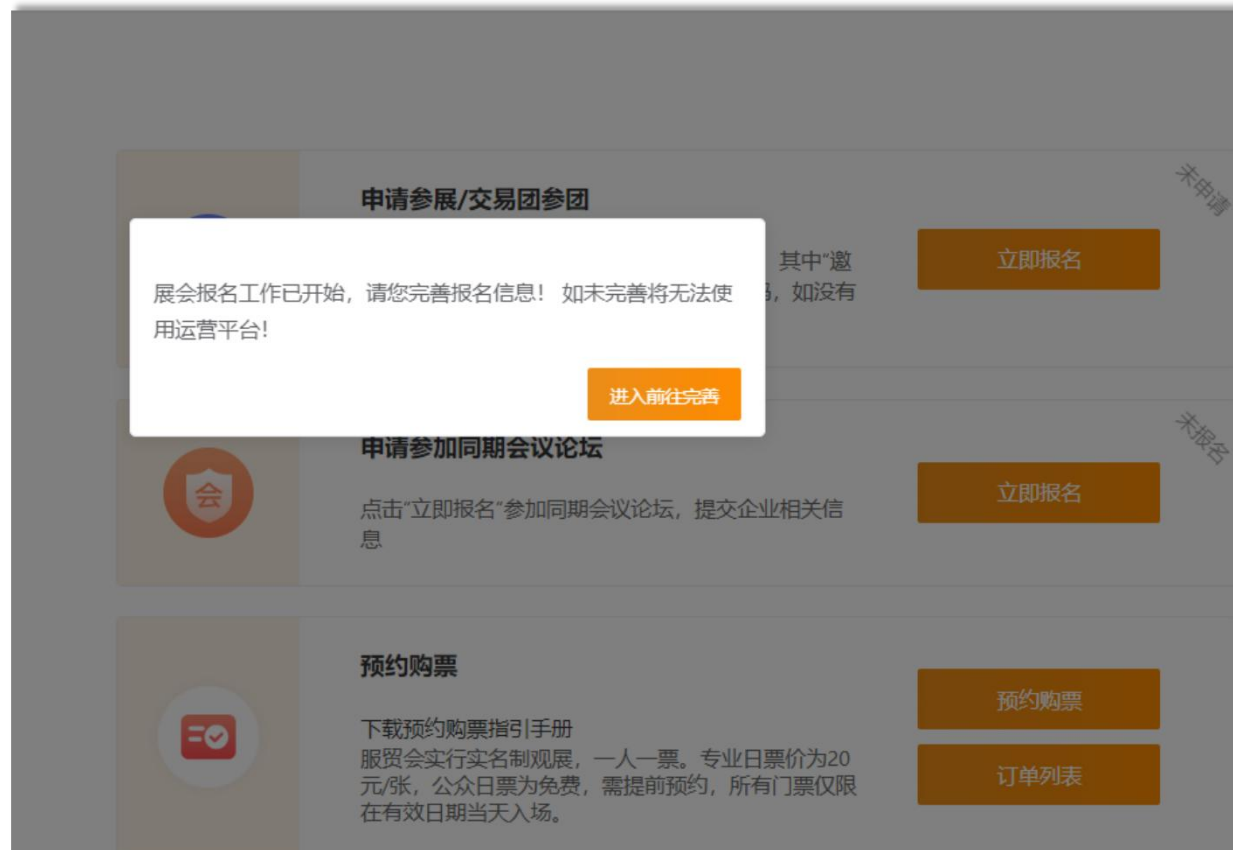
申请参展/交易团参团

其中"邀

，如没有

立即报名

未申请

展会报名工作已开始，请您完善报名信息！ 如未完善将无法使用运营平台！

进入前往完善

申请参加同期会议论坛

会

点击"立即报名"参加同期会议论坛，提交企业相关信息

立即报名

未报名

预约购票

下载预约购票指引手册
服贸会实行实名制观展，一人一票。专业日票价为20元/张，公众日票为免费，需提前预约，所有门票仅限在有效日期当天入场。

预约购票

订单列表